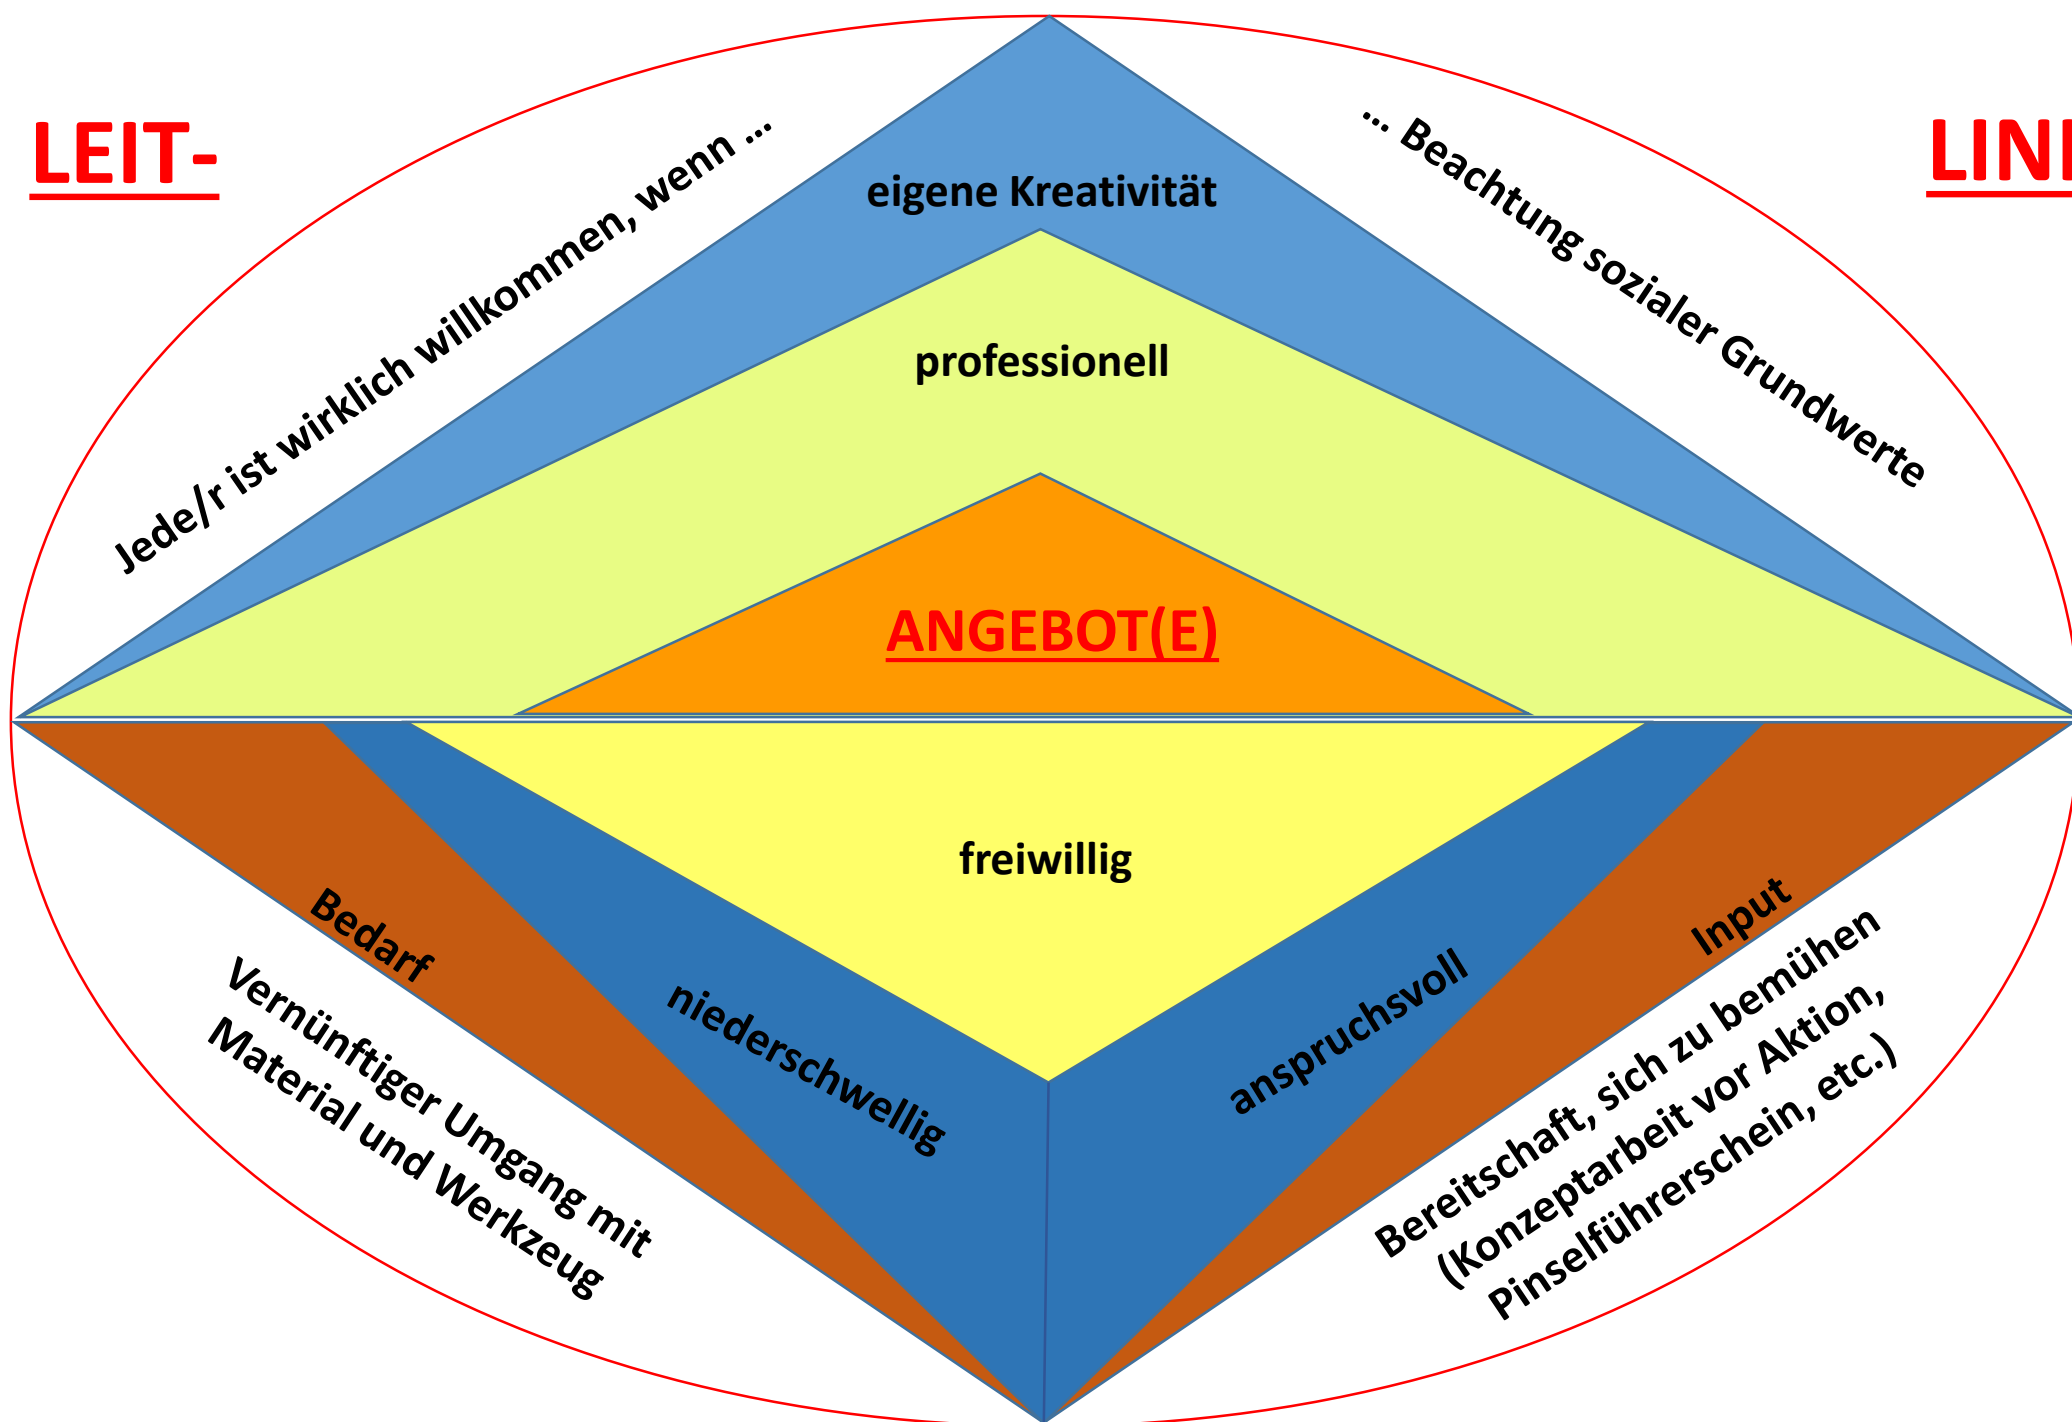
LEIT-

LIN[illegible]

Jede/r ist wirklich willkommen, wenn ...

... Beachtung sozialer Grundwerte

eigene Kreativität

professionell

ANGEBOT(E)

freiwillig

Bedarf

niederschwellig

anspruchsvoll

Input

Vernünftiger Umgang mit Material und Werkzeug

Bereitschaft, sich zu bemühen (Konzeptarbeit vor Aktion, Pinselführerschein, etc.)